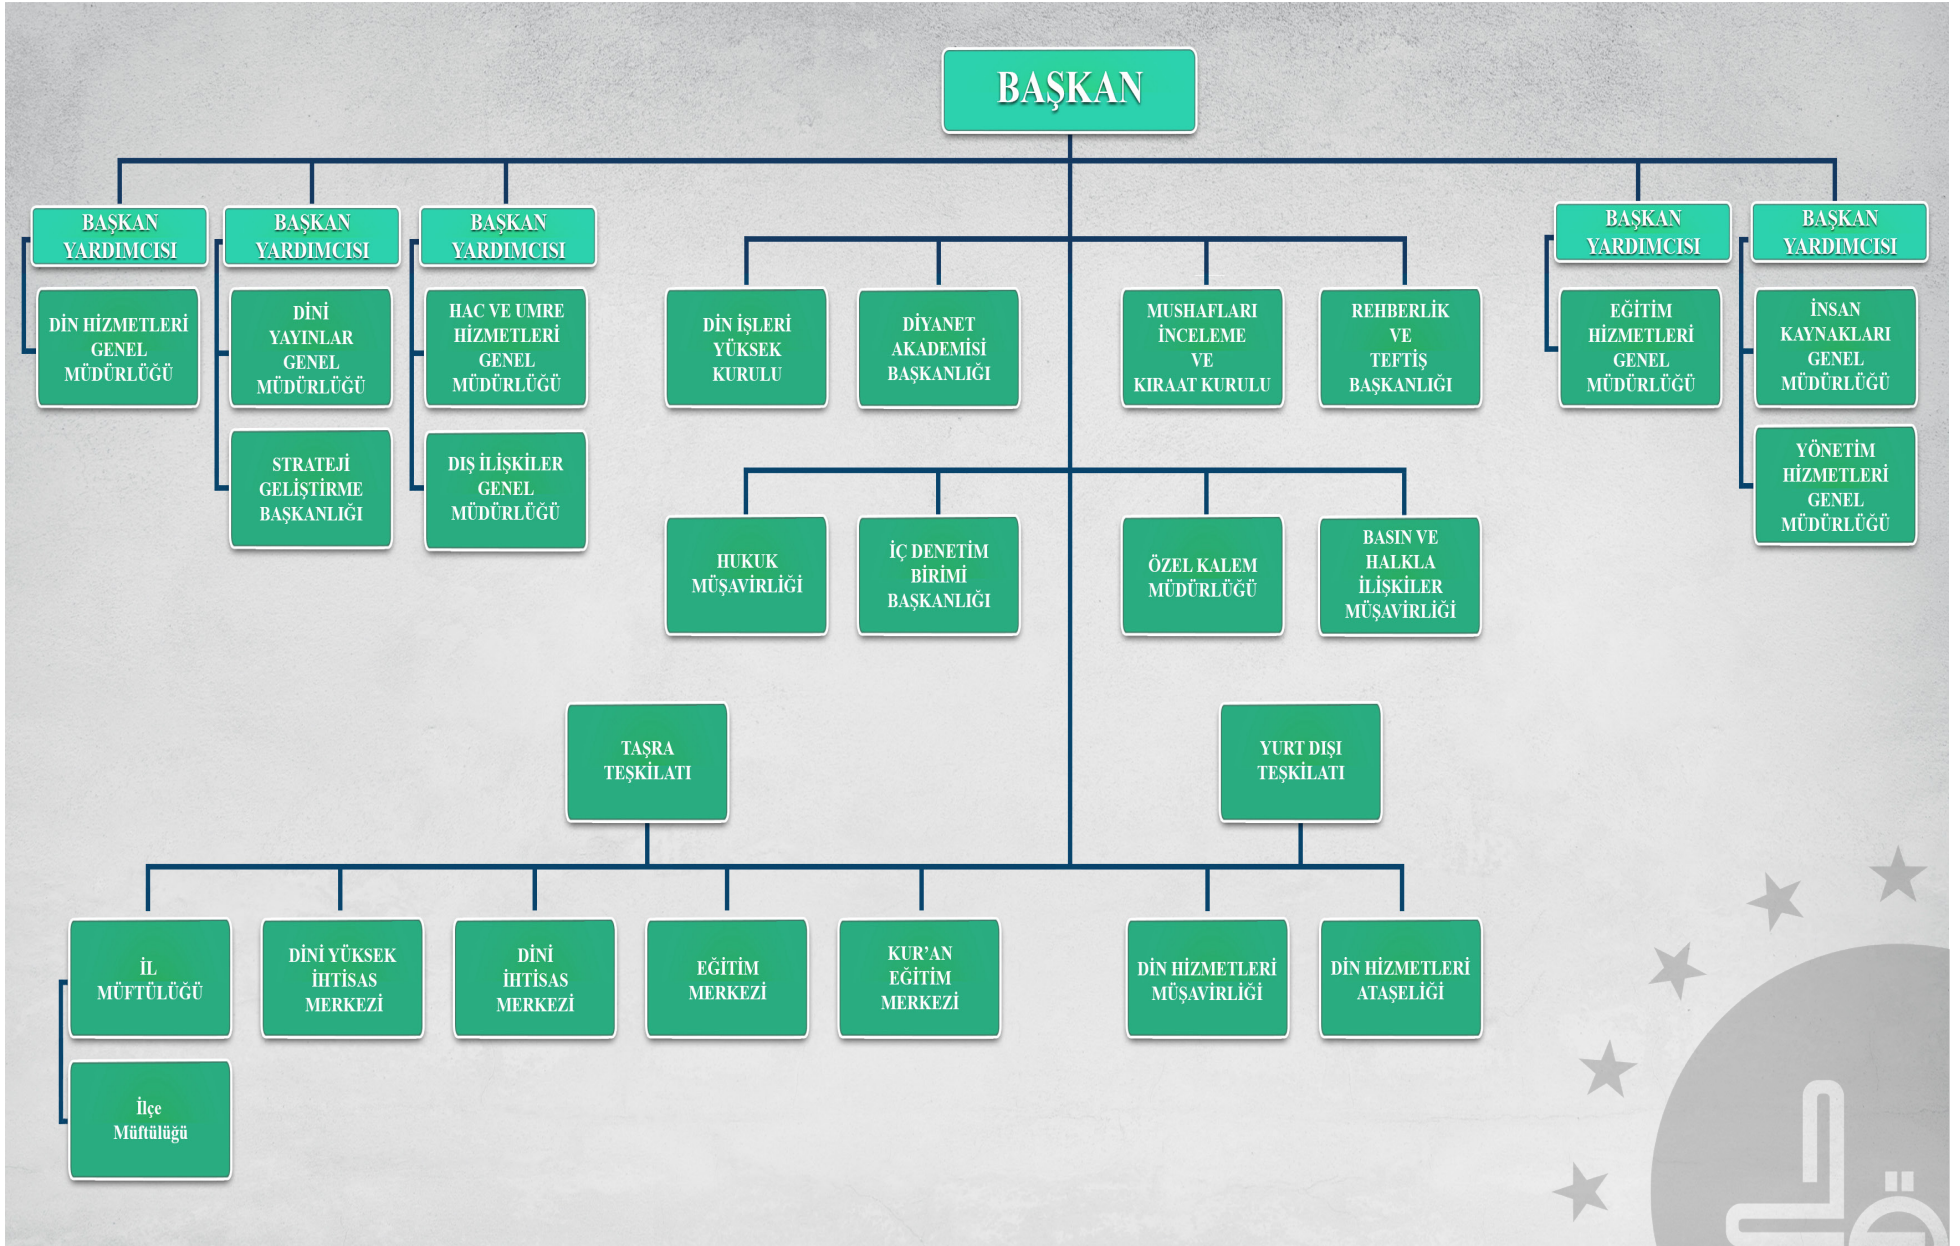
BAŞKAN

BAŞKAN YARDIMCISI

DİN HİZMETLERİ GENEL MÜDÜRLÜĞÜ

BAŞKAN YARDIMCISI

DİNİ YAYINLAR GENEL MÜDÜRLÜĞÜ

STRATEJİ GELİŞTİRME BAŞKANLIĞI

BAŞKAN YARDIMCISI

HAC VE UMRE HİZMETLERİ GENEL MÜDÜRLÜĞÜ

DIŞ İLİŞKİLER GENEL MÜDÜRLÜĞÜ

DİN İŞLERİ YÜKSEK KURULU

DİYANET AKADEMİSİ BAŞKANLIĞI

MUSHAFLARI İNCELEME VE KIRAAT KURULU

REHBERLİK VE TEFTİŞ BAŞKANLIĞI

BAŞKAN YARDIMCISI

EĞİTİM HİZMETLERİ GENEL MÜDÜRLÜĞÜ

BAŞKAN YARDIMCISI

İNSAN KAYNAKLARI GENEL MÜDÜRLÜĞÜ

YÖNETİM HİZMETLERİ GENEL MÜDÜRLÜĞÜ

HUKUK MÜŞAVİRLİĞİ

İÇ DENETİM BİRİMİ BAŞKANLIĞI

ÖZEL KALEM MÜDÜRLÜĞÜ

BASIN VE HALKLA İLİŞKİLER MÜŞAVİRLİĞİ

TAŞRA TEŞKİLATI

YURT DIŞI TEŞKİLATI

İL MÜFTÜLÜĞÜ

İlçe Müftülüğü

DİNİ YÜKSEK İHTİSAS MERKEZİ

DİNİ İHTİSAS MERKEZİ

EĞİTİM MERKEZİ

KUR'AN EĞİTİM MERKEZİ

DİN HİZMETLERİ MÜŞAVİRLİĞİ

DİN HİZMETLERİ ATAŞELİĞİ